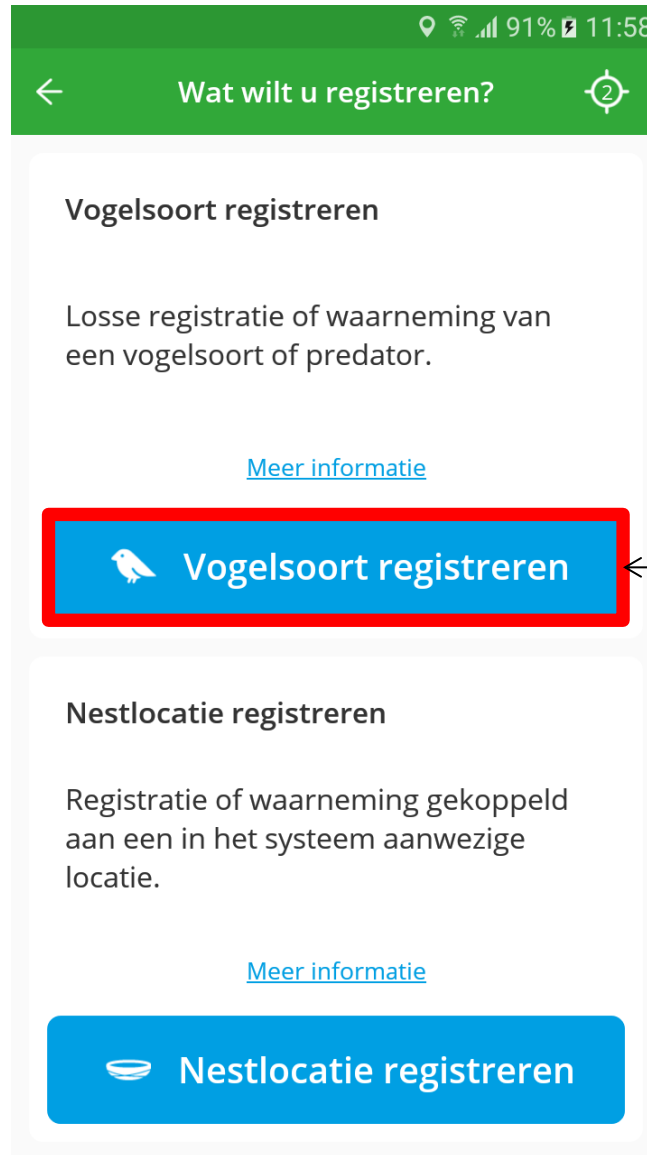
91% 11:58

Wat wilt u registreren?

2

Vogelsoort registreren

Losse registratie of waarneming van een vogelsoort of predator.

Meer informatie

Vogelsoort registreren

Nestlocatie registreren

Registratie of waarneming gekoppeld aan een in het systeem aanwezige locatie.

Meer informatie

Nestlocatie registreren